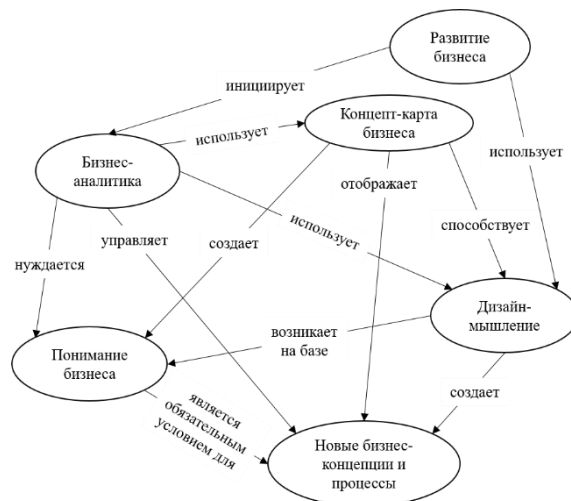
Развитие бизнеса

инициирует

Концепт-карта бизнеса

использует

Бизнес-аналитика

использует

отображает

использует

управляет

создает

способствует

нуждается

Дизайн-мышление

возникает на базе

Понимание бизнеса

является обязательным условием для

создает

Новые бизнес-концепции и процессы